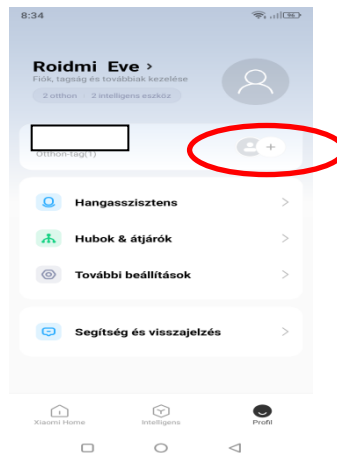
8:34

Roidmi Eve >

Fiók, tagság és továbbiak kezelése

2 otthon | 2 intelligens eszköz

Otthon-tag(1)

+

Hangasszisztens

Hubok & átjárók

További beállítások

Segítség és visszajelzés

Xiaomi Home

Intelligens

Profil